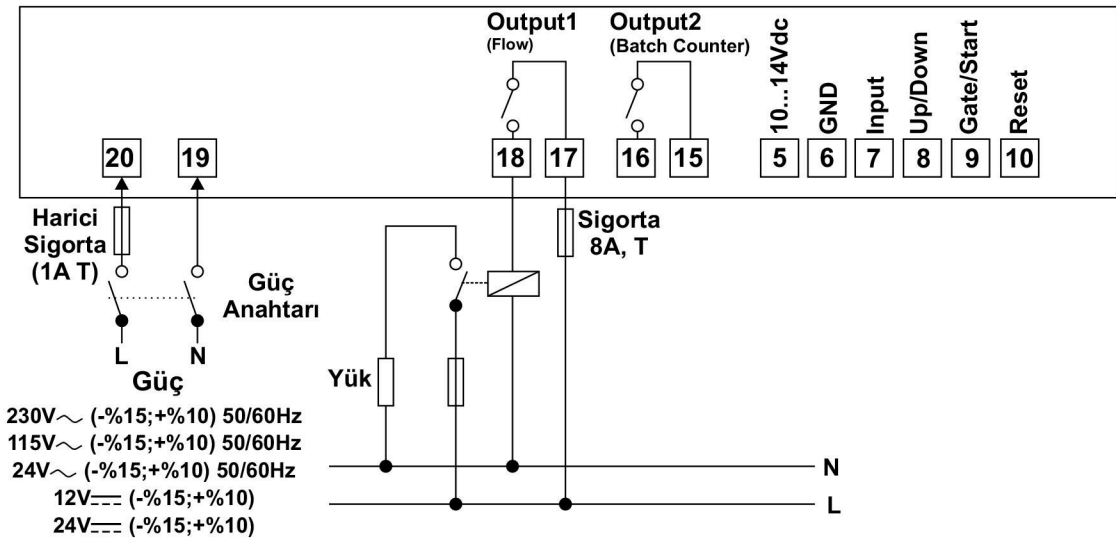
Output1
(Flow)

Output2
(Batch Counter)

10...14Vdc

GND

Input

Up/Down

Gate/Start

Reset

20

19

18

17

16

15

5

6

7

8

9

10

Harici Sigorta (1A T)

Güç Anahtarı

Sigorta 8A, T

L

N

Güç

Yük

230V$\sim$ (-%15;+%10) 50/60Hz
115V$\sim$ (-%15;+%10) 50/60Hz
24V$\sim$ (-%15;+%10) 50/60Hz
12V$\eqcirc$ (-%15;+%10)
24V$\eqcirc$ (-%15;+%10)

N

L